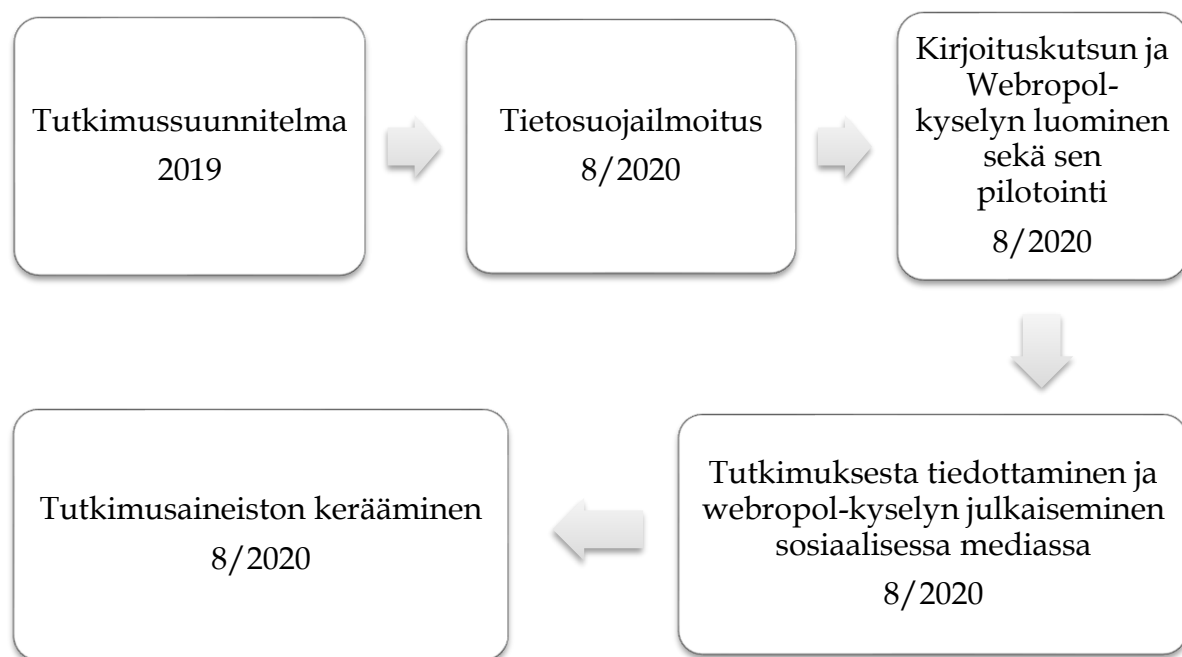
Tutkimussuunnitelma
2019

Tietosuojailmoitus
8/2020

Kirjoituskutsun ja Webropol-kyselyn luominen sekä sen pilotointi
8/2020

Tutkimuksesta tiedottaminen ja webropol-kyselyn julkaiseminen sosiaalisessa mediassa
8/2020

Tutkimusaineiston kerääminen
8/2020